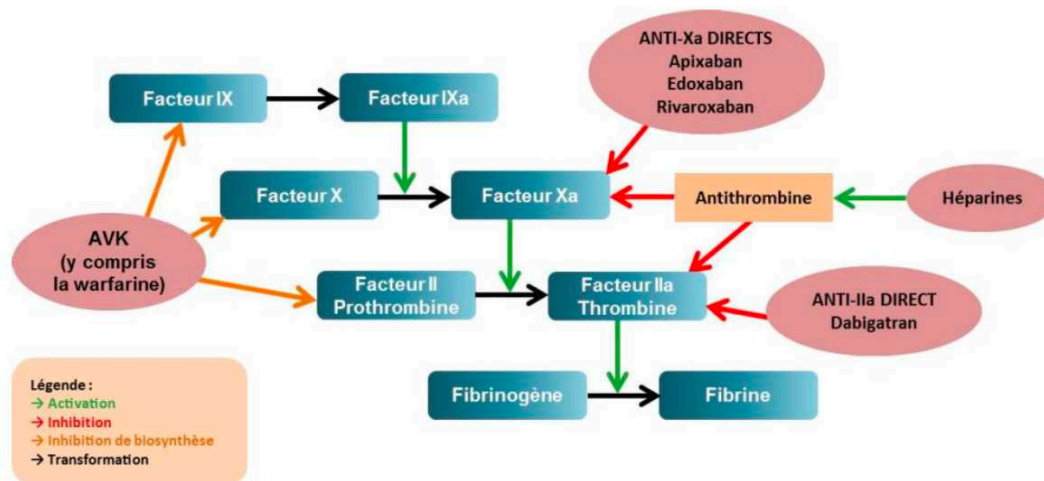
ANTI-Xa DIRECTS
Apixaban
Edoxaban
Rivaroxaban

Facteur IX

Facteur IXa

Facteur X

Facteur Xa

Antithrombine

Héparines

AVK
(y compris
la warfarine)

Facteur II
Prothrombine

Facteur IIa
Thrombine

ANTI-IIa DIRECT
Dabigatran

Fibrinogène

Fibrine

Légende :
→ Activation
→ Inhibition
→ Inhibition de biosynthèse
→ Transformation